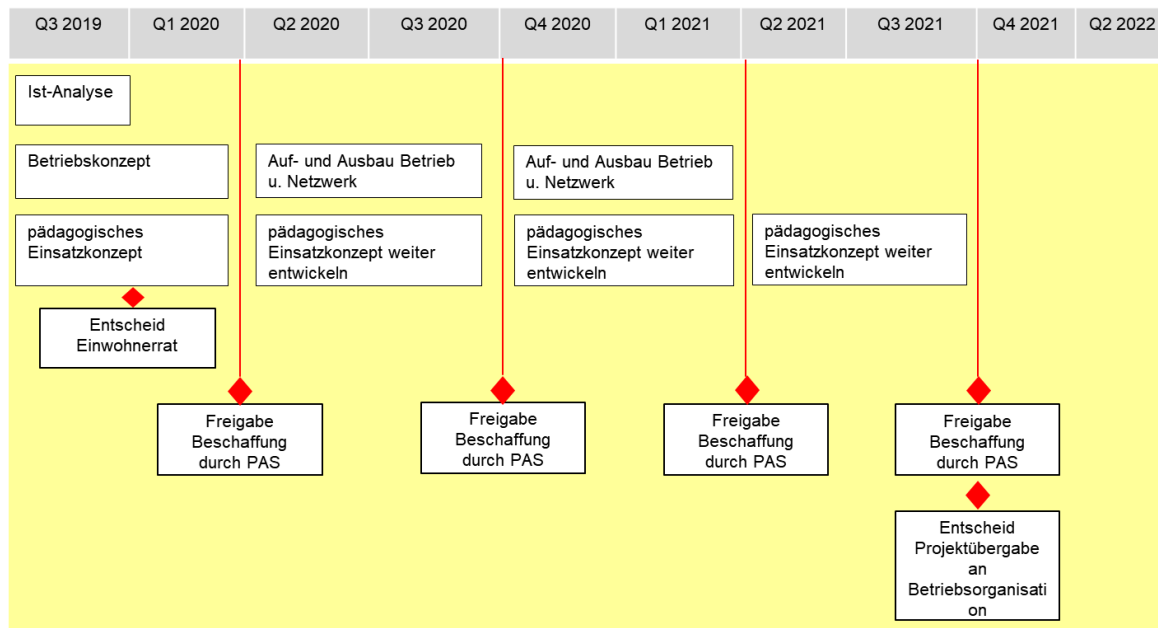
Q3 2019 Q1 2020 Q2 2020 Q3 2020 Q4 2020 Q1 2021 Q2 2021 Q3 2021 Q4 2021 Q2 2022

Ist-Analyse

Betriebskonzept

pädagogisches Einsatzkonzept

Entscheid Einwohnerrat

Auf- und Ausbau Betrieb u. Netzwerk

pädagogisches Einsatzkonzept weiter entwickeln

Freigabe Beschaffung durch PAS

Auf- und Ausbau Betrieb u. Netzwerk

pädagogisches Einsatzkonzept weiter entwickeln

Freigabe Beschaffung durch PAS

pädagogisches Einsatzkonzept weiter entwickeln

Freigabe Beschaffung durch PAS

Freigabe Beschaffung durch PAS

Entscheid Projektübergabe an Betriebsorganisati on